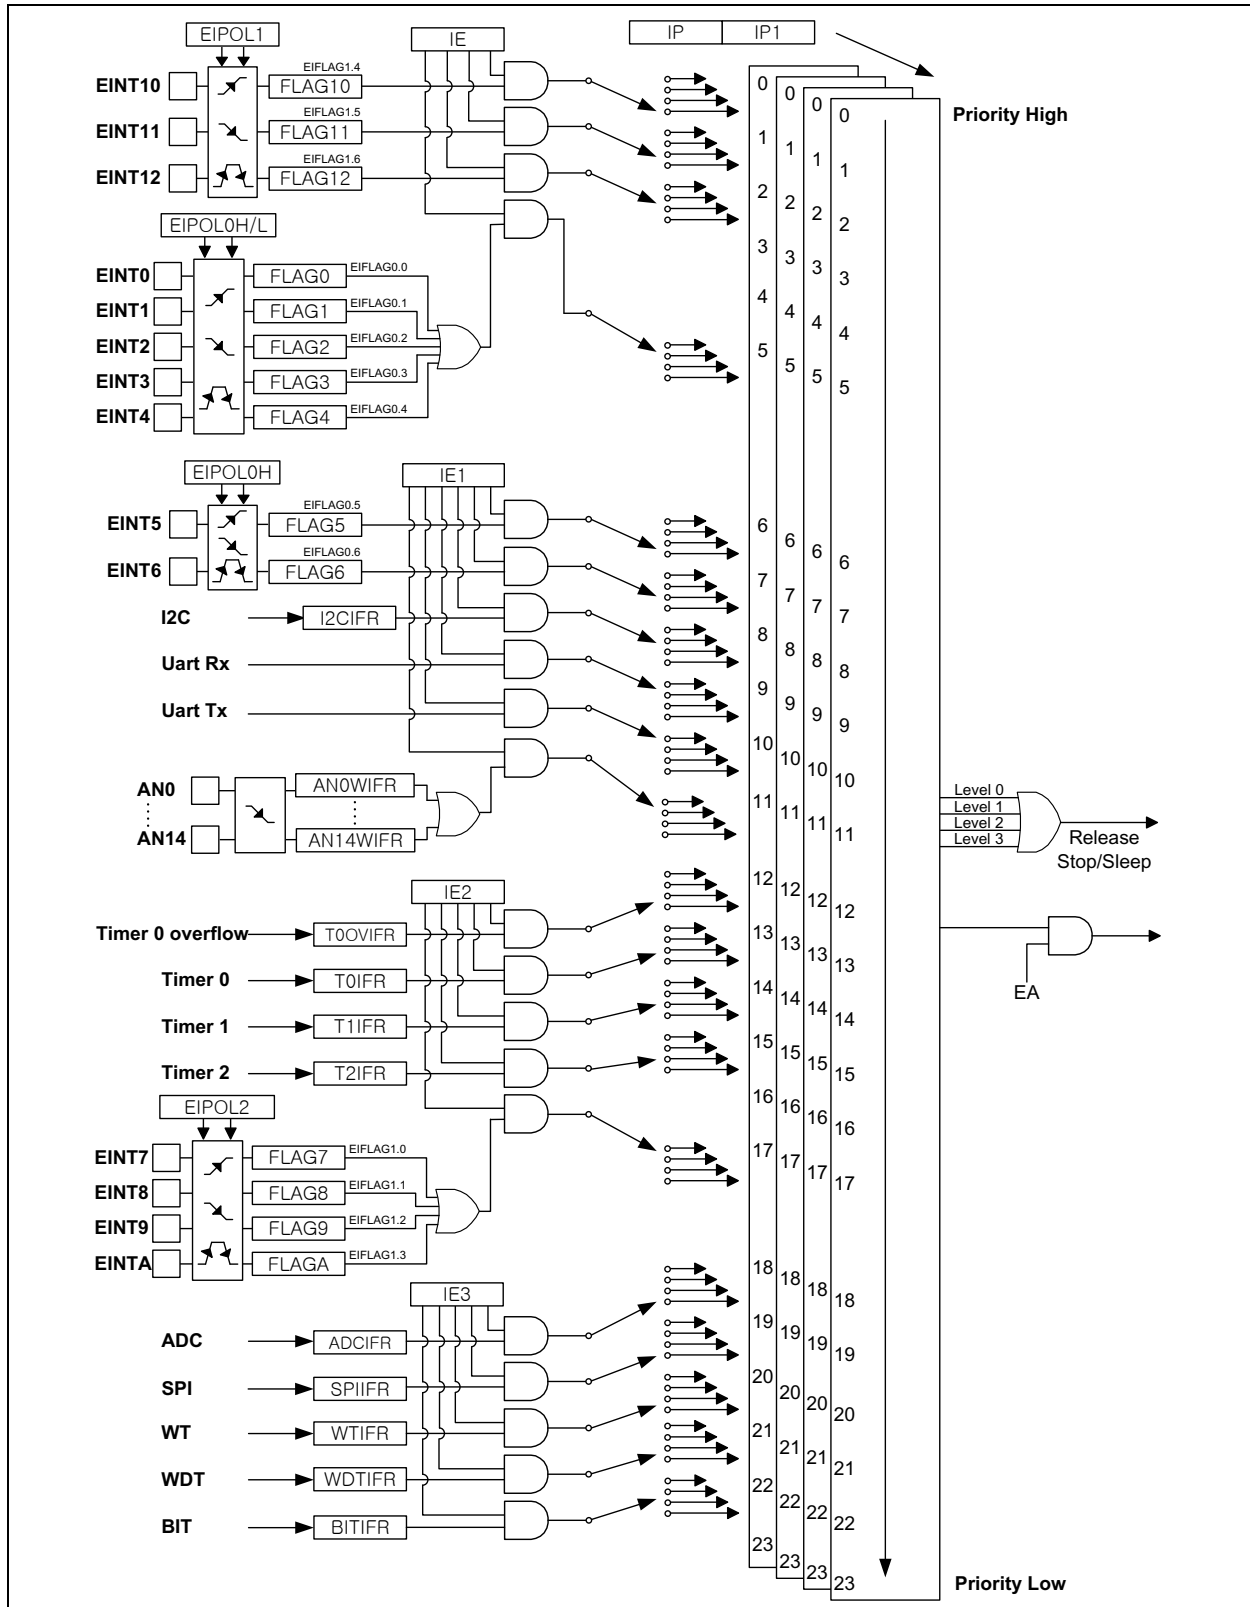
IP IP1

EIPOL1

EINT10 FLAG10 EIFLAG1.4
EINT11 FLAG11 EIFLAG1.5
EINT12 FLAG12 EIFLAG1.6

IE

Priority High

EIPOL0H/L

EINT0 FLAG0 EIFLAG0.0
EINT1 FLAG1 EIFLAG0.1
EINT2 FLAG2 EIFLAG0.2
EINT3 FLAG3 EIFLAG0.3
EINT4 FLAG4 EIFLAG0.4

EIPOL0H

IE1

EINT5 FLAG5 EIFLAG0.5
EINT6 FLAG6 EIFLAG0.6
I2C I2CIFR
Uart Rx
Uart Tx
AN0 AN0WIFR
AN14 AN14WIFR

IE2

Timer 0 overflow T0OVIFR
Timer 0 T0IFR
Timer 1 T1IFR
Timer 2 T2IFR

EIPOL2

EINT7 FLAG7 EIFLAG1.0
EINT8 FLAG8 EIFLAG1.1
EINT9 FLAG9 EIFLAG1.2
EINTA FLAGA EIFLAG1.3

IE3

ADC ADCIFR
SPI SPIIFR
WT WTIFR
WDT WDTIFR
BIT BITIFR

0 1 2 3 4 5 6 7 8 9 10 11 12 13 14 15 16 17 18 19 20 21 22 23
0 1 2 3 4 5 6 7 8 9 10 11 12 13 14 15 16 17 18 19 20 21 22 23
0 1 2 3 4 5 6 7 8 9 10 11 12 13 14 15 16 17 18 19 20 21 22 23
0 1 2 3 4 5 6 7 8 9 10 11 12 13 14 15 16 17 18 19 20 21 22 23

Level 0
Level 1
Level 2
Level 3
Release Stop/Sleep

EA

Priority Low